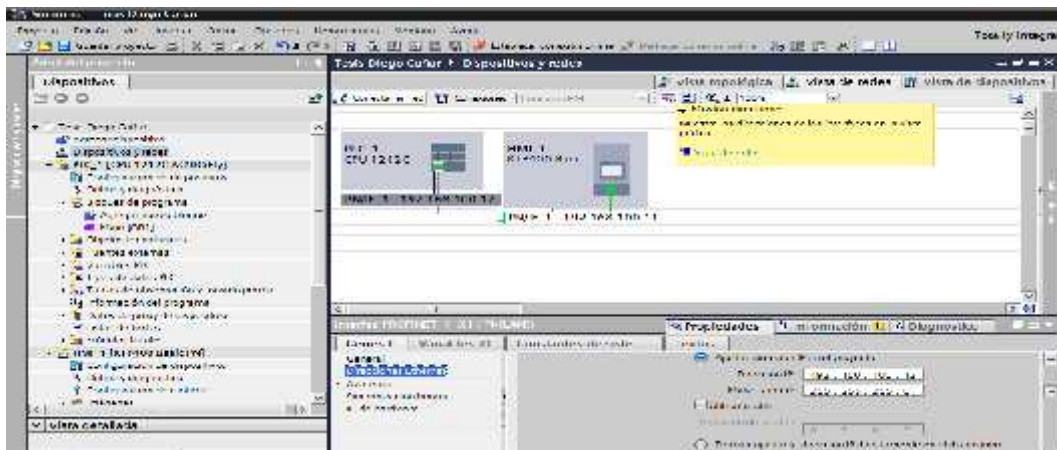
Totally Integrated

Dispositivos

Tesis Diego Cuñar ▸ Dispositivos y redes

Vista topológica | Vista de redes | Vista de dispositivos

Dispositivos y redes
Bloques de programa
Información del programa

PLC_1
CPU 1212C

HMI_1
KTP400 Basic

PN/IE_1

PN/IE_1 192.168.100.1

Propiedades | Información | Diagnóstico

General
Direcciones Ethernet

Vista detallada